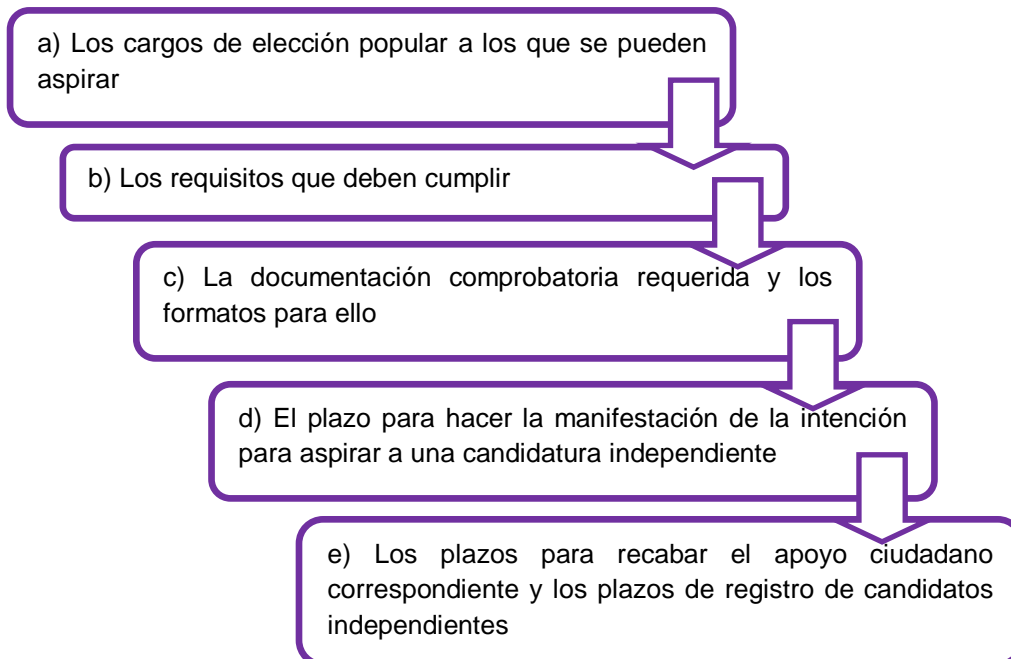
a) Los cargos de elección popular a los que se pueden aspirar

b) Los requisitos que deben cumplir

c) La documentación comprobatoria requerida y los formatos para ello

d) El plazo para hacer la manifestación de la intención para aspirar a una candidatura independiente

e) Los plazos para recabar el apoyo ciudadano correspondiente y los plazos de registro de candidatos independientes